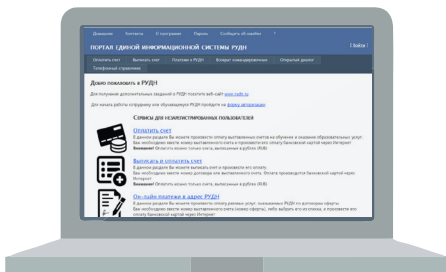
Документы Контакты О программе Форумы Сообщить об ошибке ?

ПОРТАЛ ЕДИНОЙ ИНФОРМАЦИОННОЙ СИСТЕМЫ РУДН

[ Войти ]

Оплатить счет Выписать счет Платежи в РУДН Возврат неиспользованных Открытые данные

Телефонный справочник

Добро пожаловать в РУДН

Для получения дополнительных сведений о РУДН посетите веб-сайт www.rudn.ru

Для начала работы сотруднику или обучающемуся РУДН пройдите на форму авторизации.

СЕРВИСЫ ДЛЯ НЕЗАРЕГИСТРИРОВАННЫХ ПОЛЬЗОВАТЕЛЕЙ

Оплатить счет

В данном разделе Вы можете произвести оплату выставленных счетов на обучение и оказание образовательных услуг. Вам необходимо ввести номер выставленного счета и произвести его оплату банковской картой через Интернет.
Внимание! Оплатить можно только счета, выставленные в рублях (RUB)

Выписать и оплатить счет

В данном разделе Вы можете выписать счет и произвести его оплату.
Вам необходимо ввести номер договора или выставленного счета. Оплата производится банковской картой через Интернет.
Внимание! Оплатить можно только счета, выставленные в рублях (RUB)

On-line платежи в адрес РУДН

В данном разделе Вы можете произвести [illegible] платежи в адрес РУДН по договорам оферты.
Вам необходимо ввести номер выставленного счета (номер оферты), либо выбрать его из списка, и произвести его оплату банковской картой через Интернет.